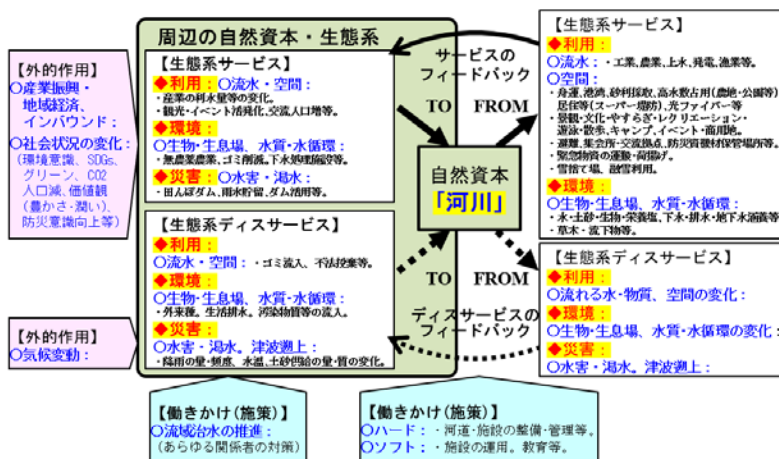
【外的作用】
○産業振興・地域経済、インバウンド：
○社会状況の変化：（環境意識、SDGs、グリーン、CO2 人口減、価値観（豊かさ・潤い）、防災意識向上等）

周辺の自然資本・生態系

【生態系サービス】
◆利用：○流水・空間：
・産業の利水量等の変化。
・観光・イベント活発化、交流人口増等。
◆環境：
○生物・生息場、水質・水循環：
・無農薬農業、ゴミ削減、下水処理施設等。
◆災害：○水害・渇水：
・田んぼダム、雨水貯留、ダム活用等。

【生態系ディスサービス】
◆利用：
○流水・空間：・ゴミ流入、不法投棄等。
◆環境：
○生物・生息場、水質・水循環：
・外来種、生活排水、汚濁物質等の流入。
◆災害：
○水害・渇水、津波遡上：
・降雨の量・頻度、水温、土砂供給の量・質の変化。

【外的作用】
○気候変動：

サービスのフィードバック
TO FROM
自然資本
「河川」
TO FROM
ディスサービスのフィードバック

【生態系サービス】
◆利用：
○流水：・工業、農業、上水、発電、漁業等。
○空間：
・舟運、港湾、砂利採取、高水敷占用（農地・公園等）居住等（スーパー堤防）、光ファイバー等
・景観・文化・やすらぎ・レクリエーション・遊泳・散歩、キャンプ、イベント・商用地。
・避難、集会所・交流拠点、防災資機材保管場所等。
・緊急物資の運搬・荷揚げ。
・雪捨て場、遊雪利用。
◆環境：
○生物・生息場、水質・水循環：
・水・土砂・生物・栄養塩、下水・排水・地下水涵養等
・草木・流下物等。

【生態系ディスサービス】
◆利用：
○流れる水・物質、空間の変化：
◆環境：
○生物・生息場、水質・水循環の変化：
◆災害：
○水害・渇水、津波遡上：

【働きかけ（施策）】
○流域治水の推進：
（あらゆる関係者の対策）

【働きかけ（施策）】
○ハード：・河道・施設の整備・管理等。
○ソフト：・施設の運用、教育等。